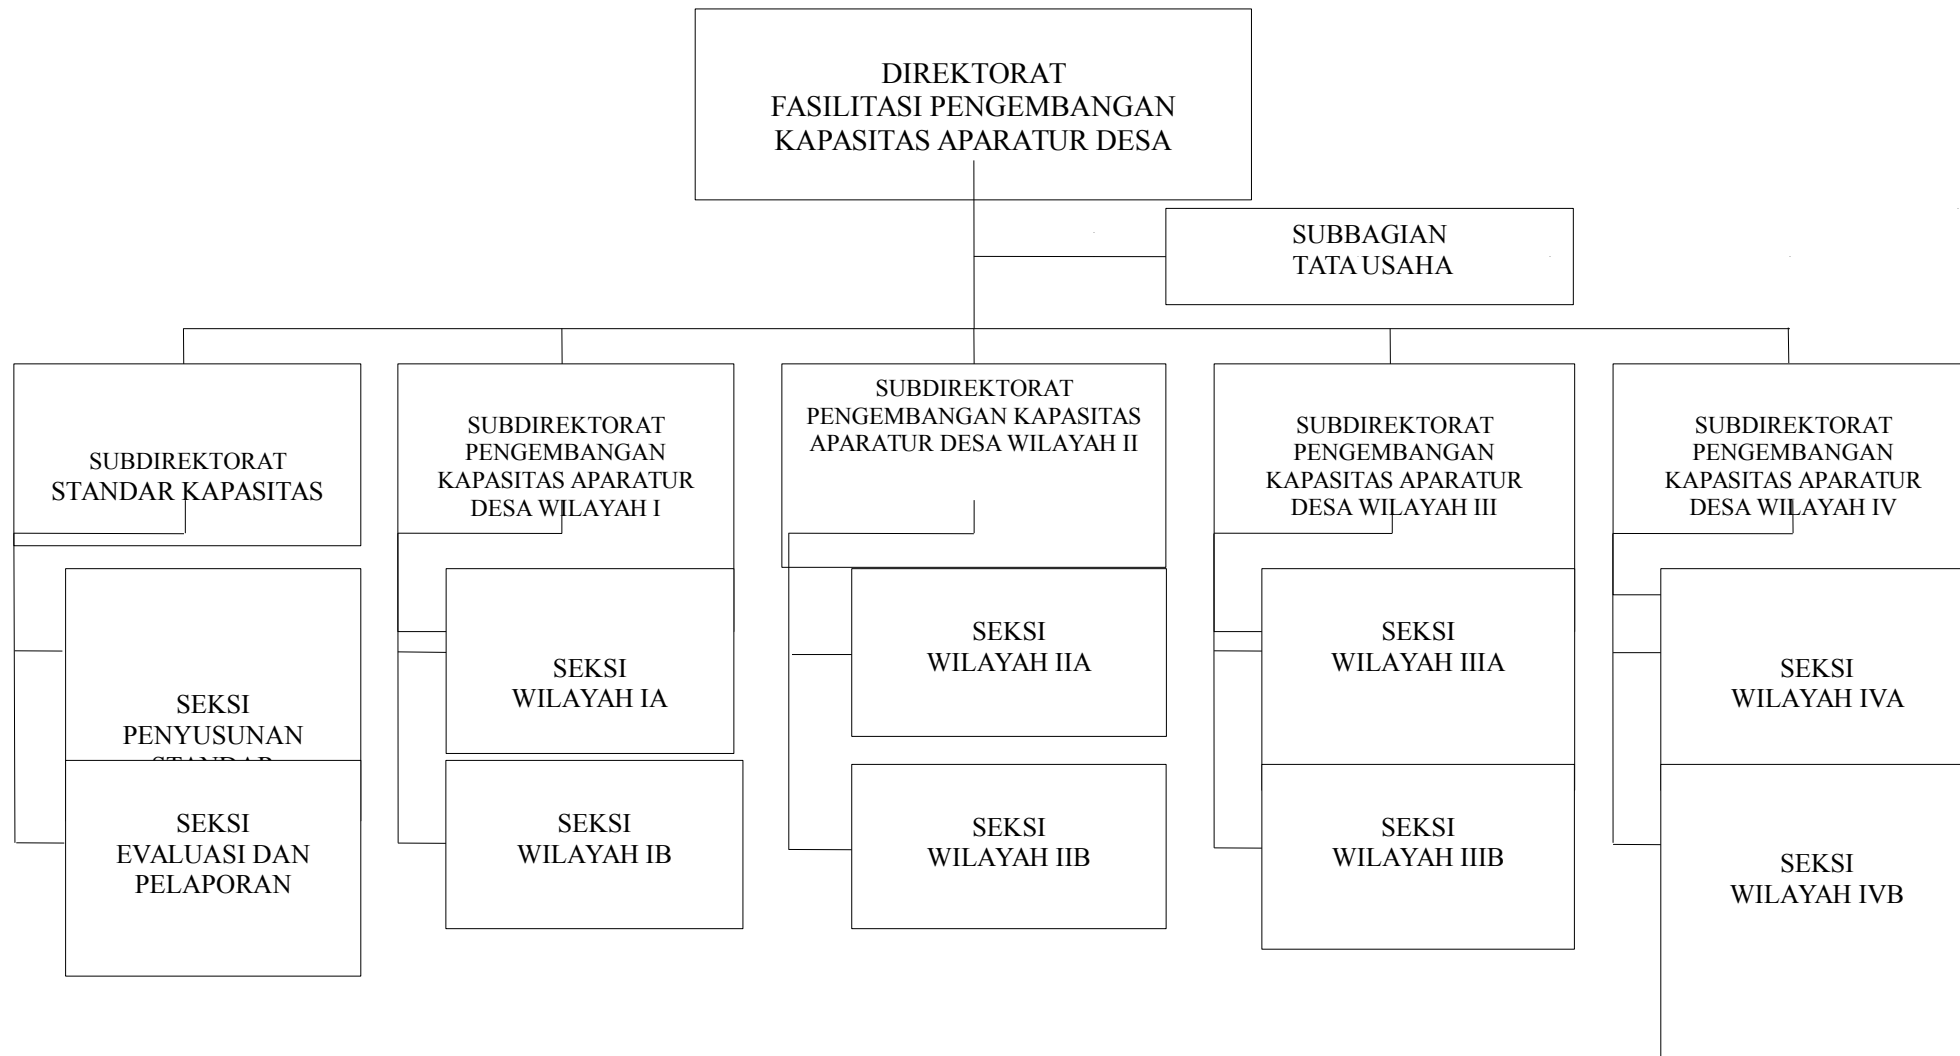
DIREKTORAT
FASILITASI PENGEMBANGAN
KAPASITAS APARATUR DESA

SUBBAGIAN
TATA USAHA

SUBDIREKTORAT
STANDAR KAPASITAS

SEKSI
PENYUSUNAN
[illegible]

SEKSI
EVALUASI DAN
PELAPORAN

SUBDIREKTORAT
PENGEMBANGAN
KAPASITAS APARATUR
DESA WILAYAH I

SEKSI
WILAYAH IA

SEKSI
WILAYAH IB

SUBDIREKTORAT
PENGEMBANGAN KAPASITAS
APARATUR DESA WILAYAH II

SEKSI
WILAYAH IIA

SEKSI
WILAYAH IIB

SUBDIREKTORAT
PENGEMBANGAN
KAPASITAS APARATUR
DESA WILAYAH III

SEKSI
WILAYAH IIIA

SEKSI
WILAYAH IIIB

SUBDIREKTORAT
PENGEMBANGAN
KAPASITAS APARATUR
DESA WILAYAH IV

SEKSI
WILAYAH IVA

SEKSI
WILAYAH IVB